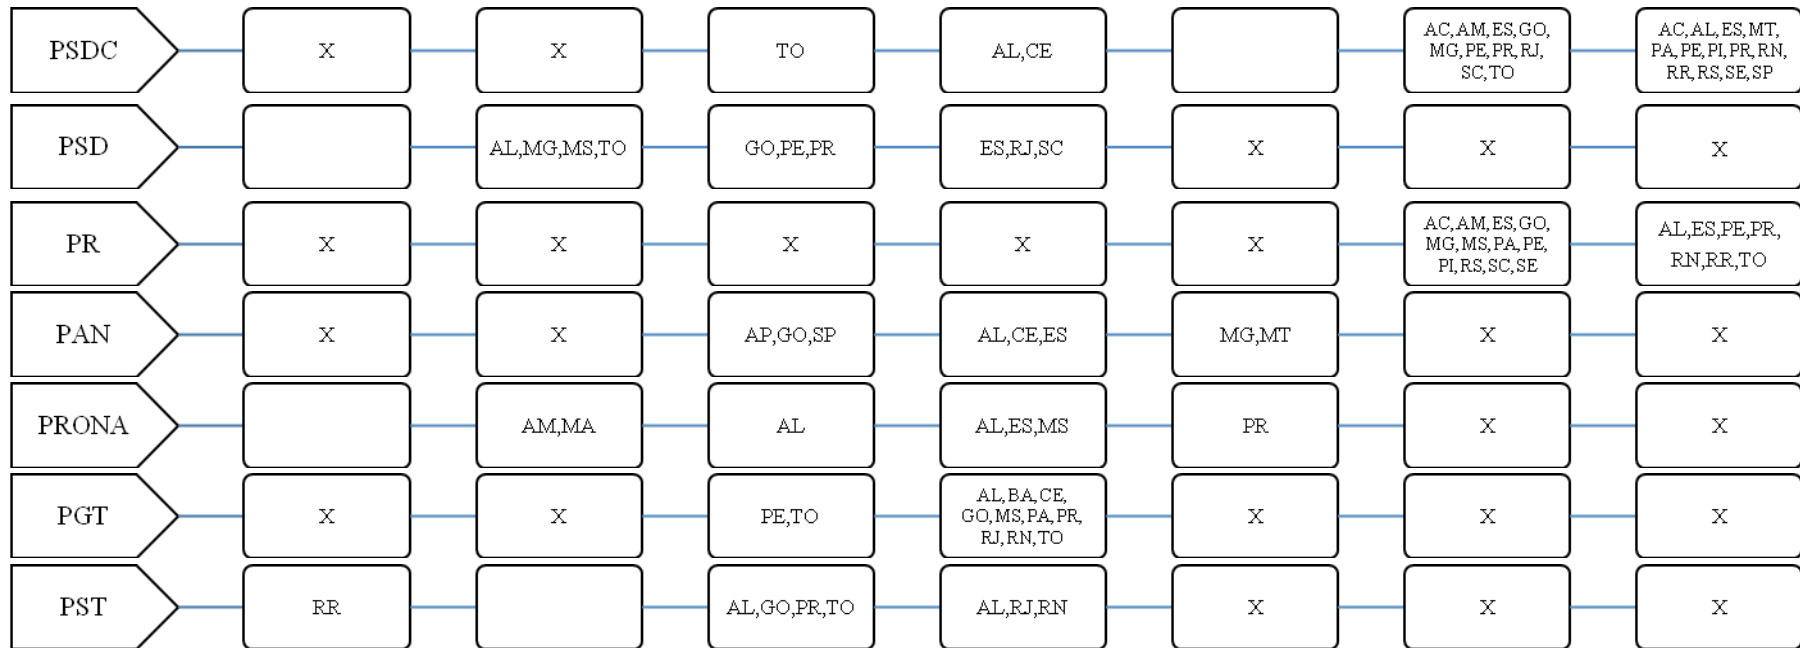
| | | | | | | | |
|---|---|---|---|---|---|---|---|
| PSDC | X | X | TO | AL,CE | | AC,AM,ES,GO, MG,PE,PR,RJ, SC,TO | AC,AL,ES,MT, PA,PE,PI,PR,RN, RR,RS,SE,SP |
| PSD | | AL,MG,MS,TO | GO,PE,PR | ES,RJ,SC | X | X | X |
| PR | X | X | X | X | X | AC,AM,ES,GO, MG,MS,PA,PE, PI,RS,SC,SE | AL,ES,PE,PR, RN,RR,TO |
| PAN | X | X | AP,GO,SP | AL,CE,ES | MG,MT | X | X |
| PRONA | | AM,MA | AL | AL,ES,MS | PR | X | X |
| PGT | X | X | PE,TO | AL,BA,CE, GO,MS,PA,PR, RJ,RN,TO | X | X | X |
| PST | RR | | AL,GO,PR,TO | AL,RJ,RN | X | X | X |